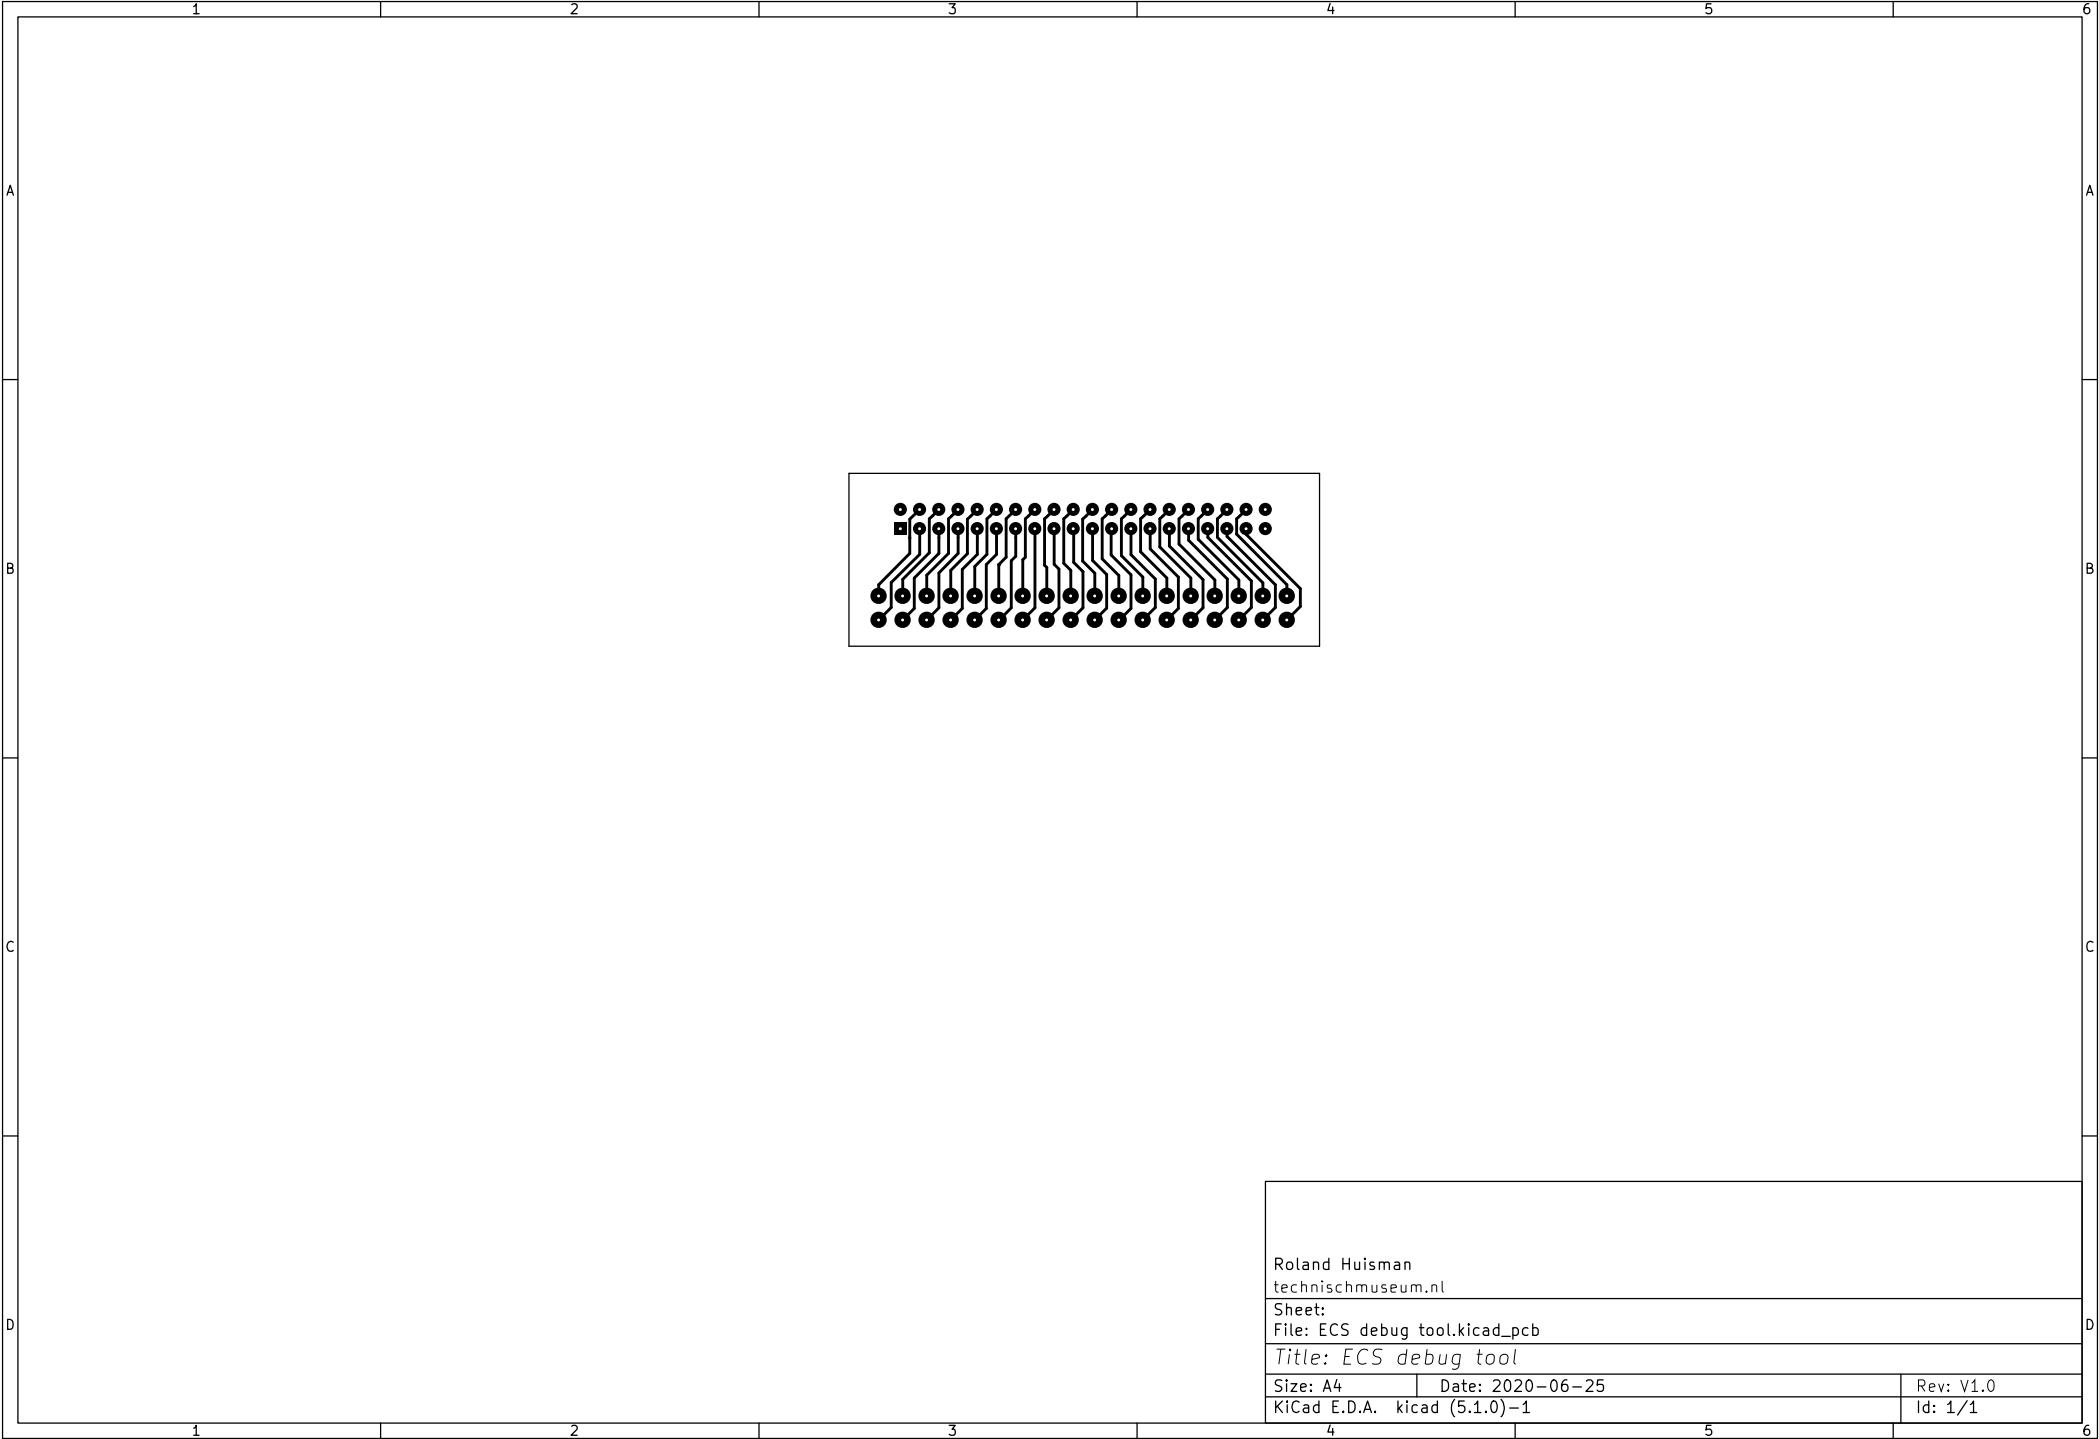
1 2 3 4 5 6

A

B

C

D

Roland Huisman
technischmuseum.nl

Sheet:
File: ECS debug tool.kicad_pcb

Title: ECS debug tool

| Size: A4 | Date: 2020-06-25 | Rev: V1.0 |
|---|---|---|
| KiCad E.D.A. kicad (5.1.0)-1 | | Id: 1/1 |

1 2 3 4 5 6